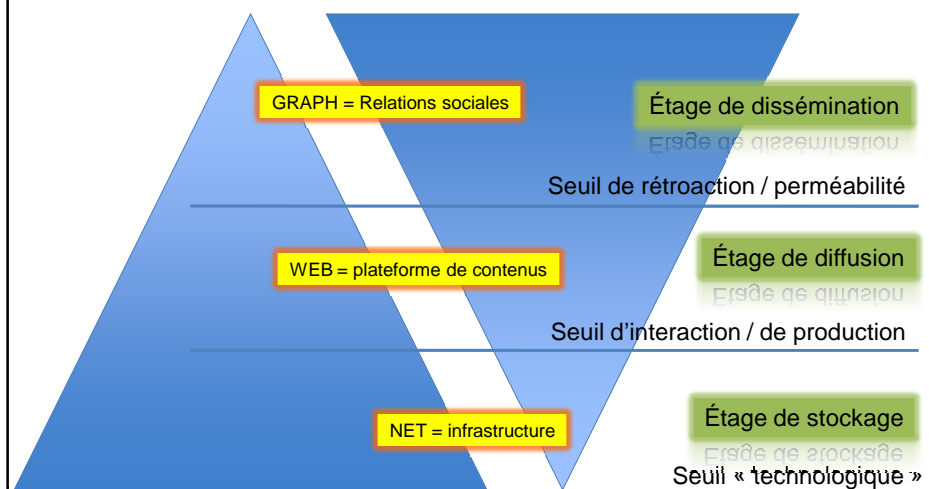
GRAPH = Relations sociales

Étage de dissémination

Seuil de rétroaction / perméabilité

WEB = plateforme de contenus

Étage de diffusion

Seuil d'interaction / de production

NET = infrastructure

Étage de stockage

Seuil « technologique »